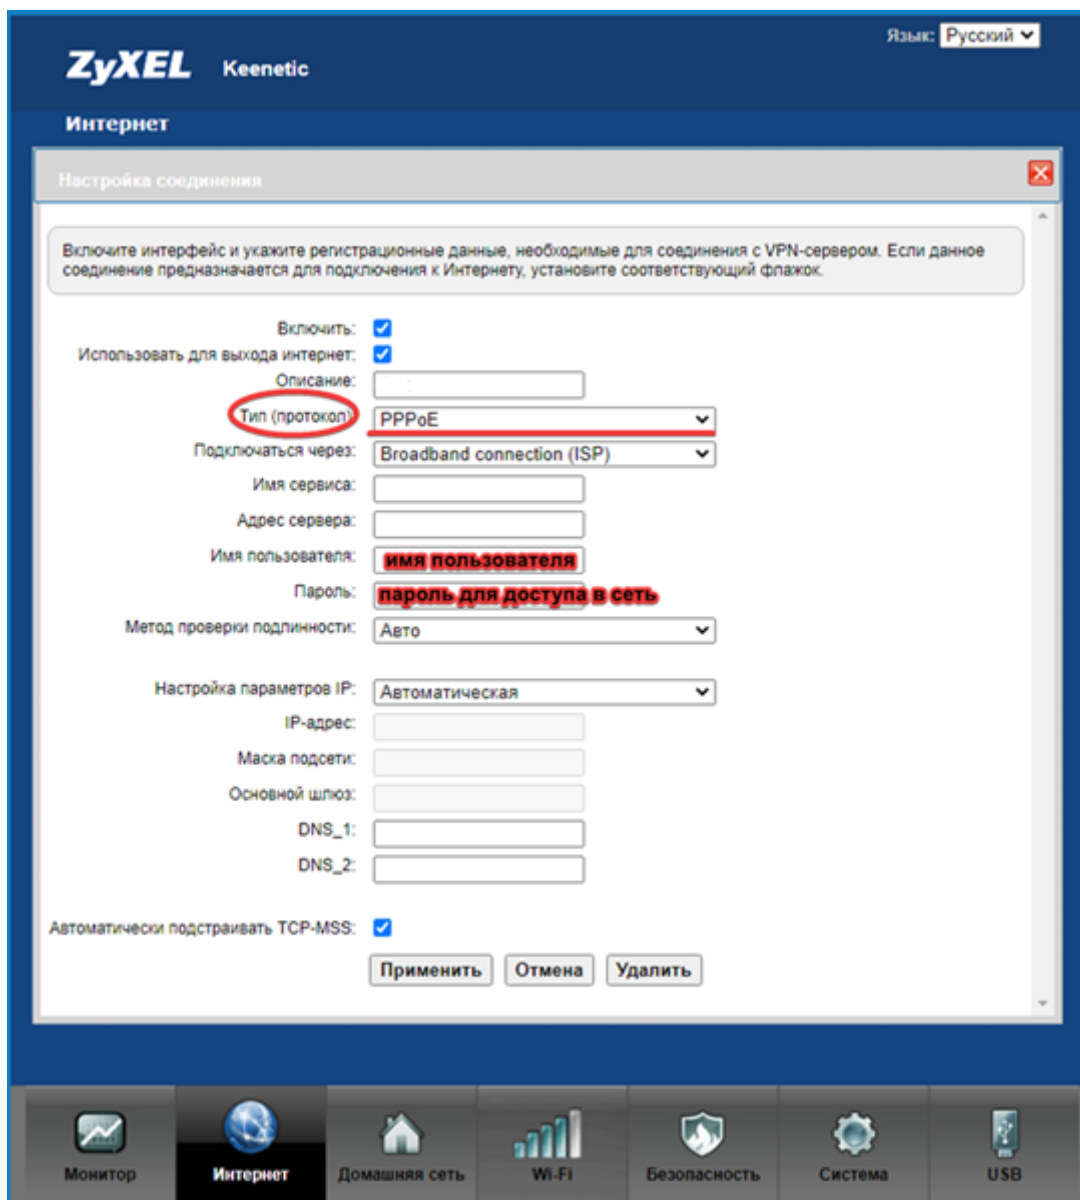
Язык: Русский

ZyXEL Keenetic

Интернет

Настройка соединения

Включите интерфейс и укажите регистрационные данные, необходимые для соединения с VPN-сервером. Если данное соединение предназначается для подключения к Интернету, установите соответствующий флажок.

Включить:
Использовать для выхода интернет:
Описание:
Тип (протокол): PPPoE
Подключаться через: Broadband connection (ISP)
Имя сервиса:
Адрес сервера:
Имя пользователя: имя пользователя
Пароль: пароль для доступа в сеть
Метод проверки подлинности: Авто

Настройка параметров IP: Автоматическая
IP-адрес:
Маска подсети:
Основной шлюз:
DNS_1:
DNS_2:

Автоматически подстраивать TCP-MSS:

Применить Отмена Удалить

Монитор Интернет Домашняя сеть Wi-Fi Безопасность Система USB